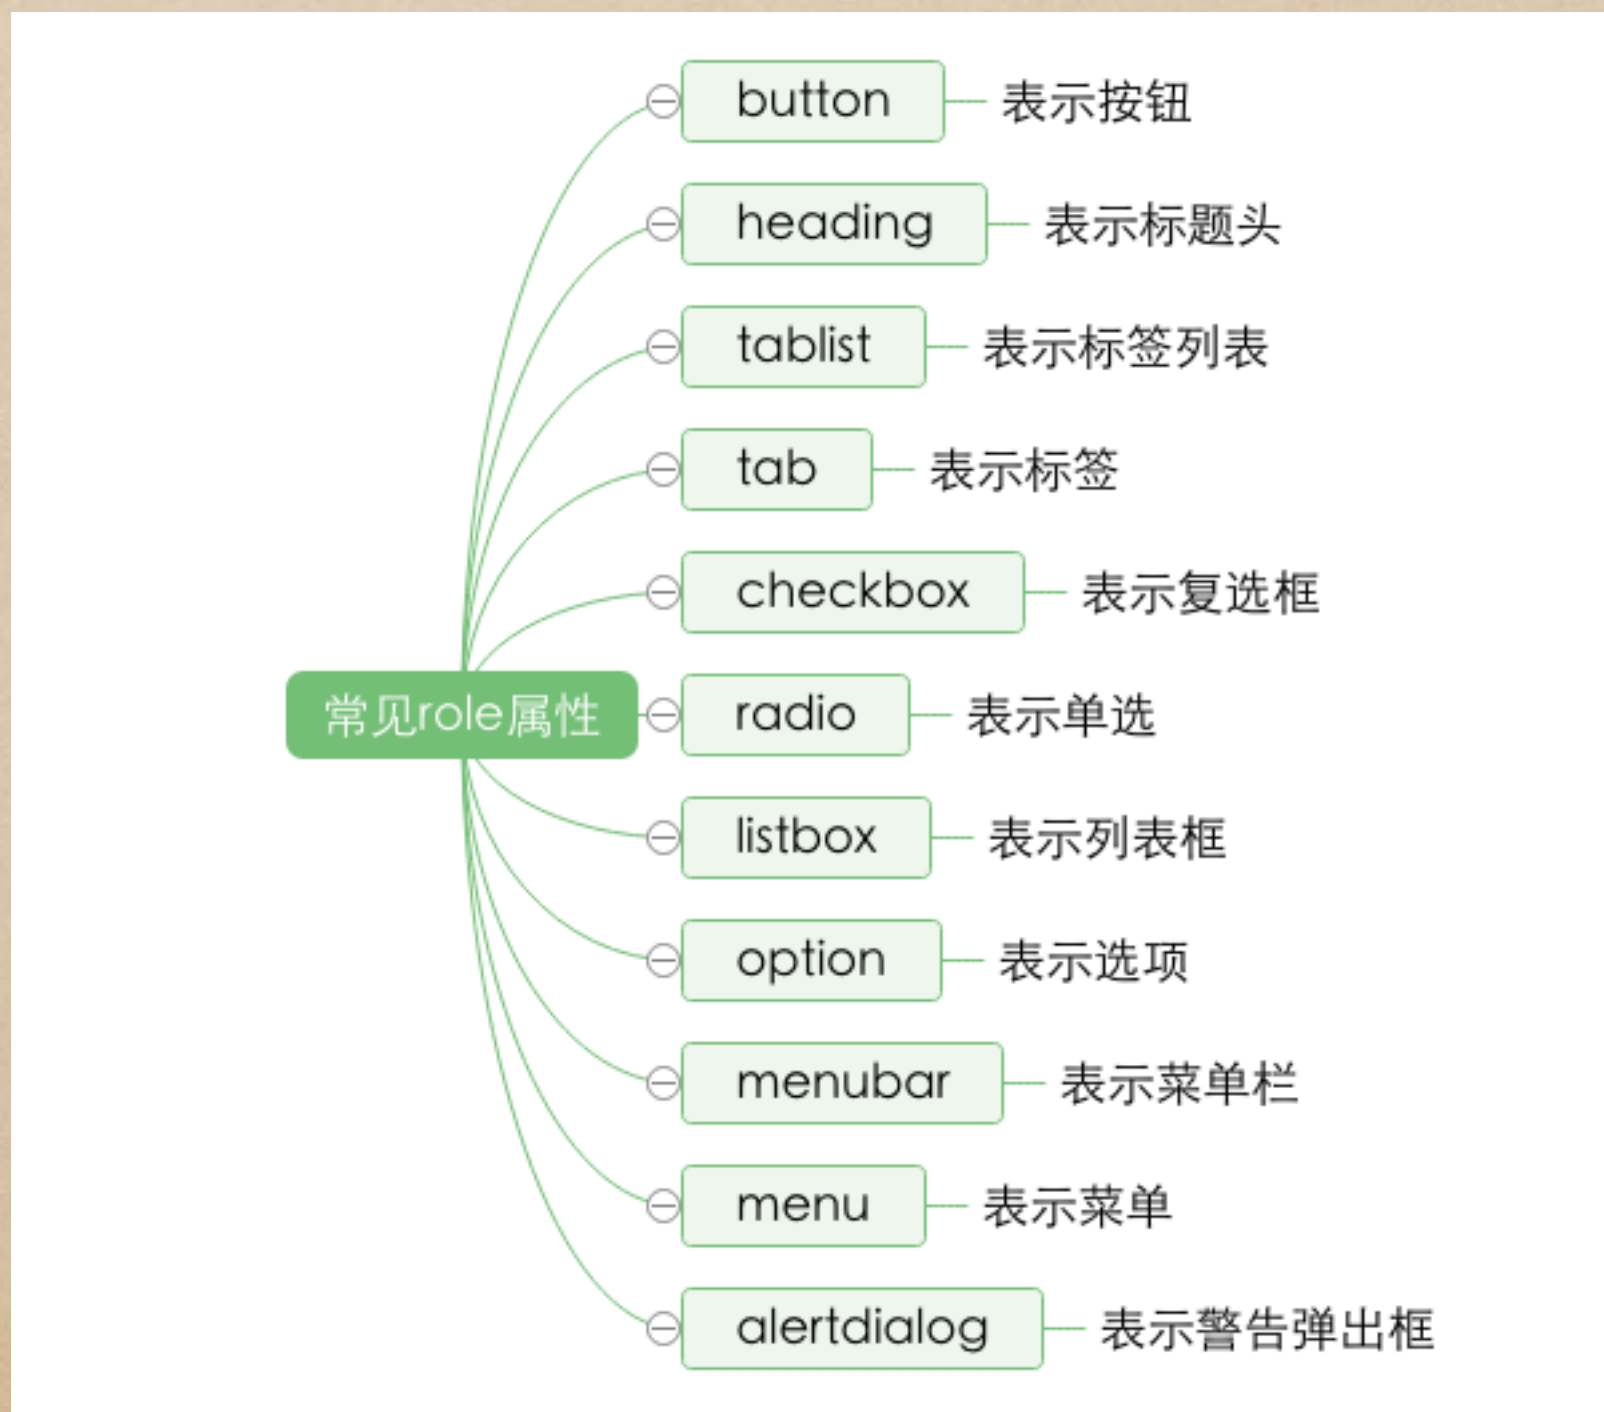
常见role属性

button 表示按钮

heading 表示标题头

tablist 表示标签列表

tab 表示标签

checkbox 表示复选框

radio 表示单选

listbox 表示列表框

option 表示选项

menubar 表示菜单栏

menu 表示菜单

alertdialog 表示警告弹出框